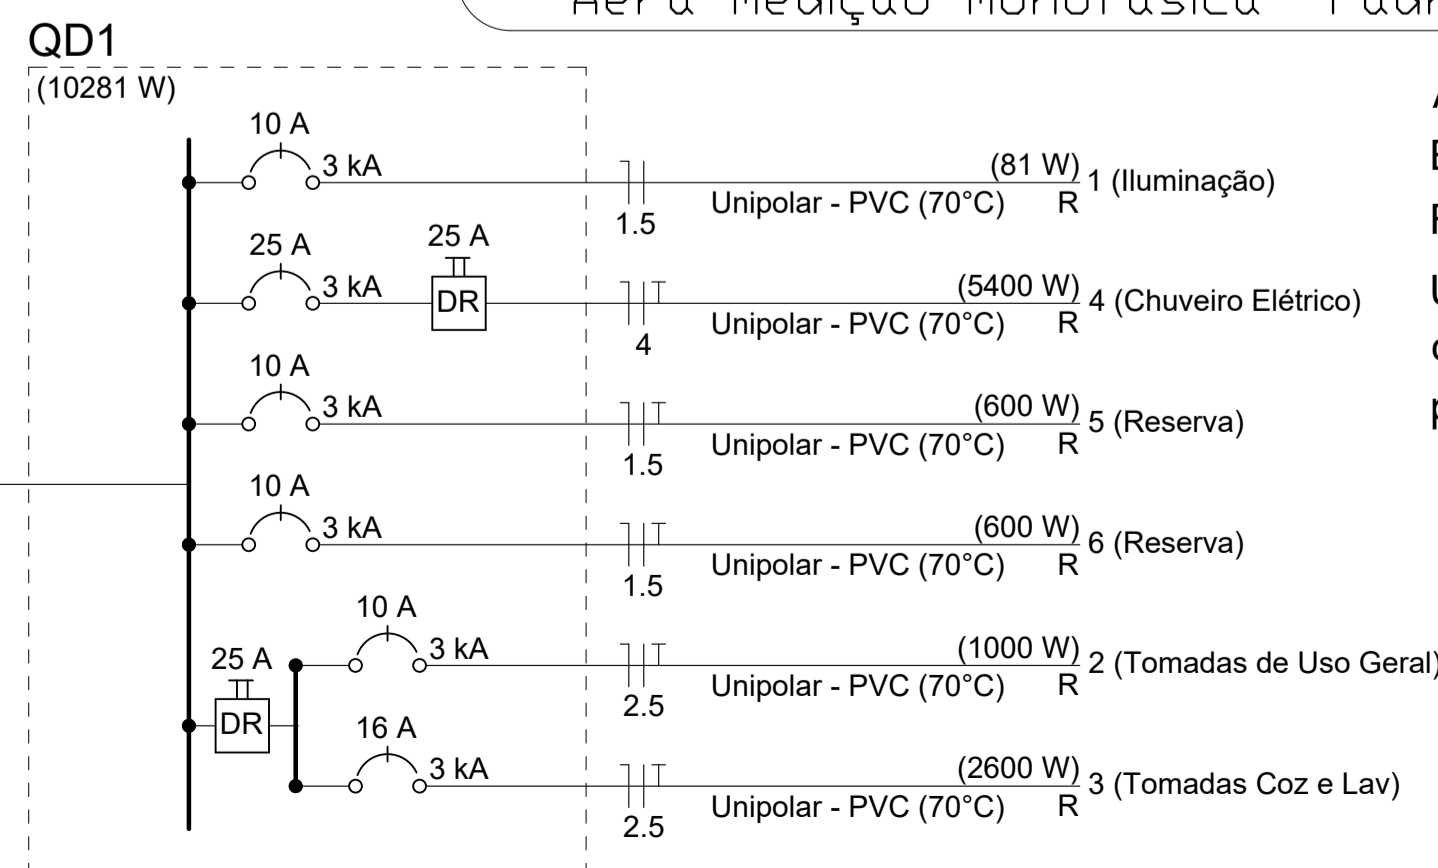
Apó Medição Monofásica - Padr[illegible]

QD1

(10281 W)

10 A
3 kA
(81 W)
1 (Iluminação)
Unipolar - PVC (70°C) R
1.5

25 A
3 kA
25 A
DR
(5400 W)
4 (Chuveiro Elétrico)
Unipolar - PVC (70°C) R
4

10 A
3 kA
(600 W)
5 (Reserva)
Unipolar - PVC (70°C) R
1.5

10 A
3 kA
(600 W)
6 (Reserva)
Unipolar - PVC (70°C) R
1.5

10 A
25 A
DR
3 kA
(1000 W)
2 (Tomadas de Uso Geral)
Unipolar - PVC (70°C) R
2.5

16 A
3 kA
(2600 W)
3 (Tomadas Coz e Lav)
Unipolar - PVC (70°C) R
2.5

A
E
F
U
c
p